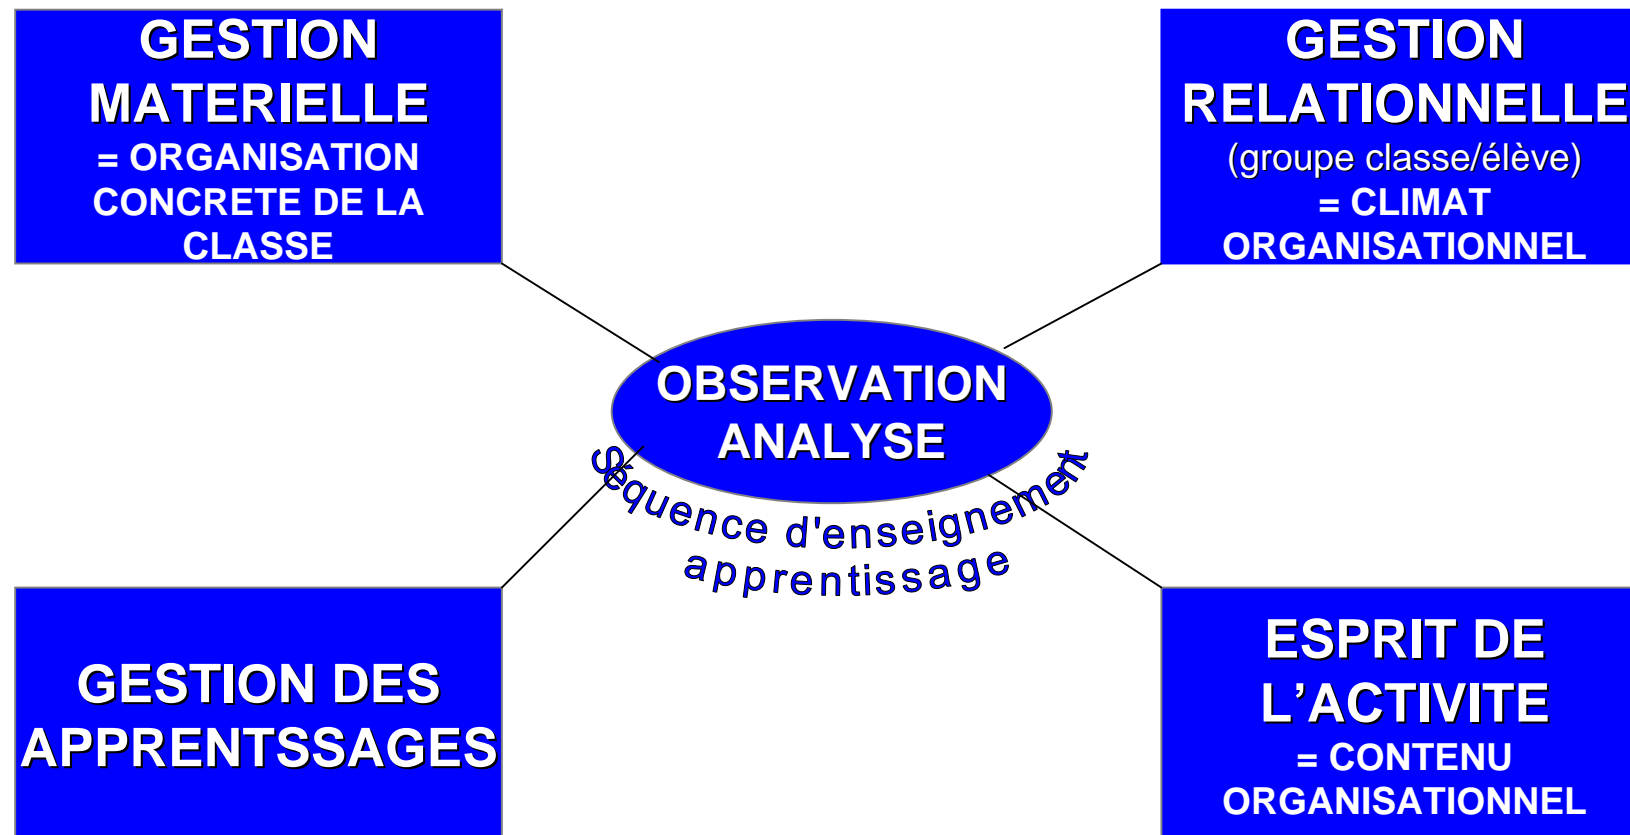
GESTION MATERIELLE
= ORGANISATION CONCRETE DE LA CLASSE

GESTION RELATIONNELLE
(groupe classe/élève)
= CLIMAT ORGANISATIONNEL

OBSERVATION
ANALYSE

Séquence d'enseignement
apprentissage

GESTION DES APPRENTSSAGES

ESPRIT DE L'ACTIVITE
= CONTENU ORGANISATIONNEL